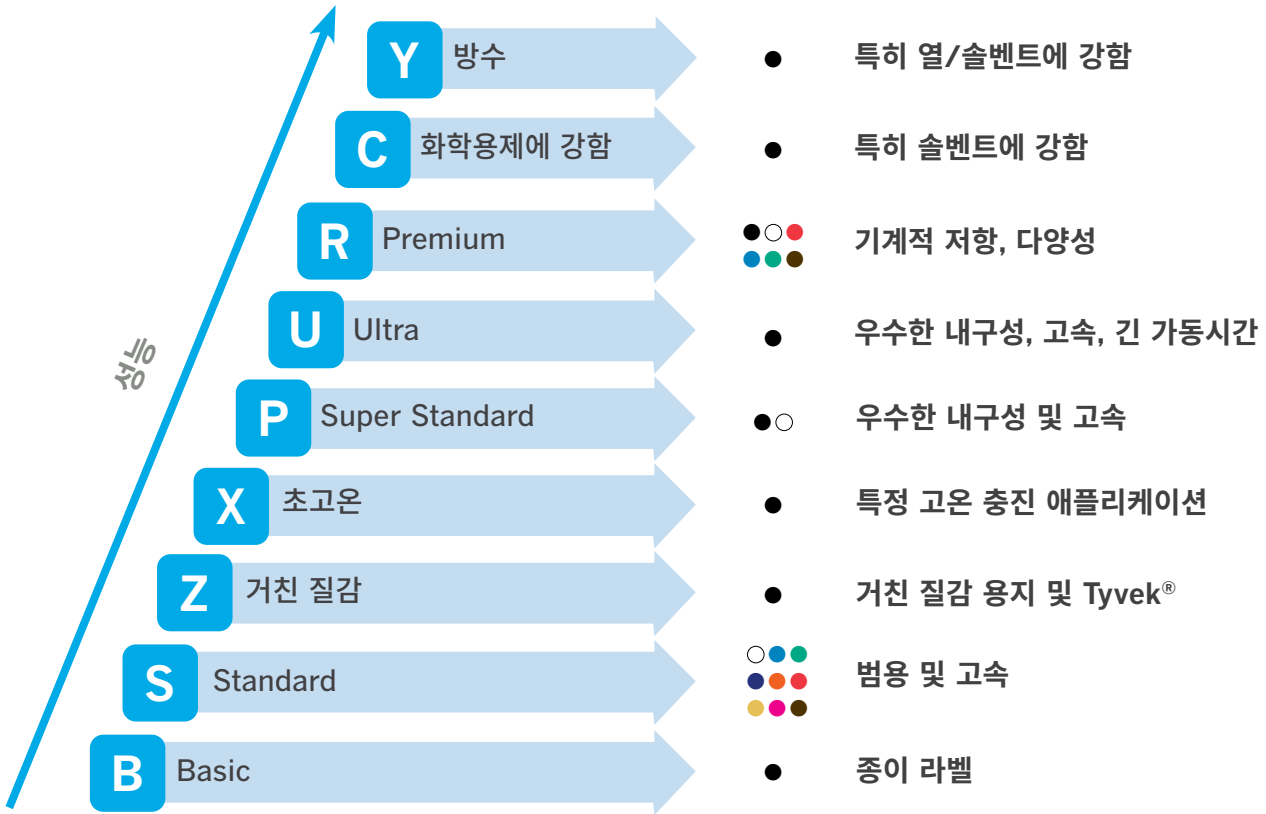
성능

Y 방수 ● 특히 열/솔벤트에 강함

C 화학용제에 강함 ● 특히 솔벤트에 강함

R Premium ●○● ●●● 기계적 저항, 다양성

U Ultra ● 우수한 내구성, 고속, 긴 가동시간

P Super Standard ●○ 우수한 내구성 및 고속

X 초고온 ● 특정 고온 충진 애플리케이션

Z 거친 질감 ● 거친 질감 용지 및 Tyvek®

S Standard ○●● ●●● ●●● 범용 및 고속

B Basic ● 종이 라벨